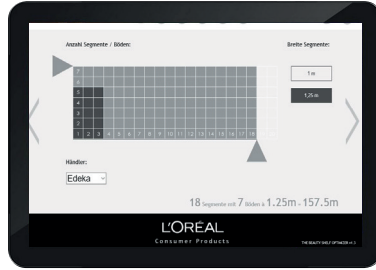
Anzahl Segmente / Böden:

Breite Segmente:

1 m

1,25 m

7
6
5
4
3
2
1

1 2 3 4 5 6 7 8 9 10 11 12 13 14 15 16 17 18

Händler:

Edeka

18 Segmente mit 7 Böden à 1.25m = 157.5m

L'ORÉAL
Consumer Products

THE BEAUTY SHELF OPTIMIZER v1.0